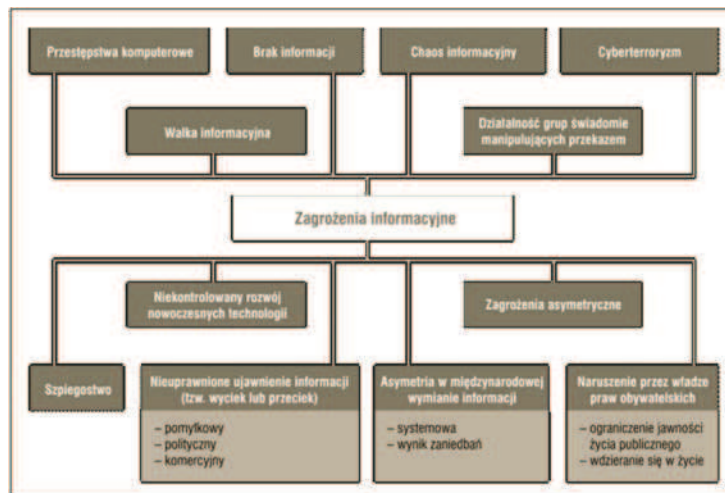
Przestępstwa komputerowe

Brak informacji

Chaos informacyjny

Cyberterroryzm

Walka informacyjna

Działalność grup świadomie manipulujących przekazem

Zagrożenia informacyjne

Niekontrolowany rozwój nowoczesnych technologii

Zagrożenia asymetryczne

Szpiegostwo

Nieuprawnione ujawnienie informacji (tzw. wyciek lub przeciek)

– pomyłkowy
– polityczny
– komercyjny

Asymetria w międzynarodowej wymianie informacji

– systemowa
– wynik zaniedbań

Naruszenie przez władze praw obywatelskich

– ograniczenie jawności życia publicznego
– wdzieranie się w życie